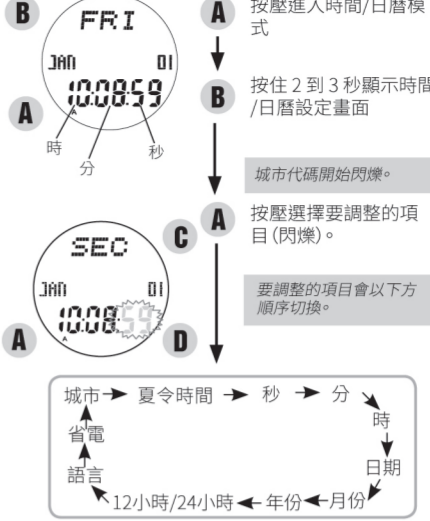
B
FRI
JAN 01
10.08.59
A
時
分
秒

A 按壓進入時間/日曆模式

B 按住 2 到 3 秒顯示時間/日曆設定畫面

城市代碼開始閃爍。

A 按壓選擇要調整的項目(閃爍)。

要調整的項目會以下方順序切換。

SEC
C
JAN 01
10.08 59
A
D

城市 → 夏令時間 → 秒 → 分 → 時 → 日期 → 月份 → 年份 → 12小時/24小時 → 語言 → 省電 → 城市